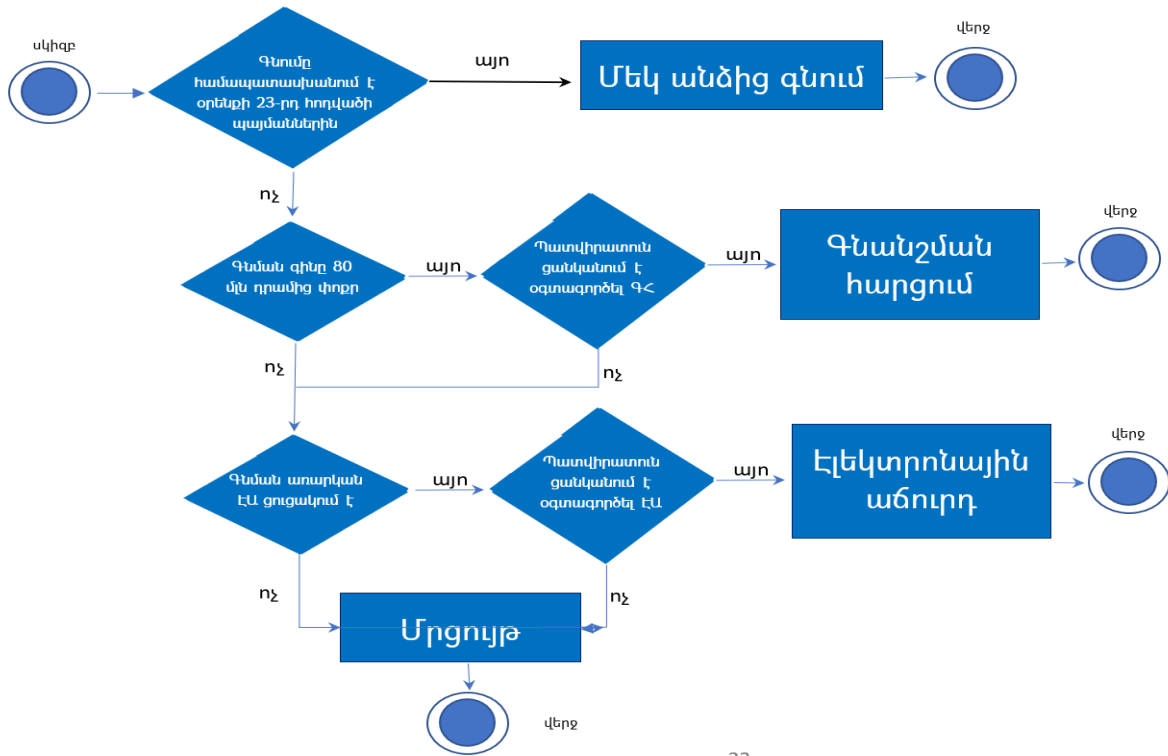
սկիզբ

Գնումը համապատասխանում է օրենքի 23-րդ հոդվածի պայմաններին

այո

Մեկ անձից գնում

վերջ

ոչ

Գնման գինը 80 մլն դրամից փոքր

այո

Պատվիրատուն ցանկանում է օգտագործել ԳՀ

այո

Գնանշման հարցում

վերջ

ոչ

ոչ

Գնման առարկան ԷԱ ցուցակում է

այո

Պատվիրատուն ցանկանում է օգտագործել ԷԱ

այո

Էլեկտրոնային աճուրդ

վերջ

ոչ

ոչ

Մրցույթ

վերջ

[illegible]